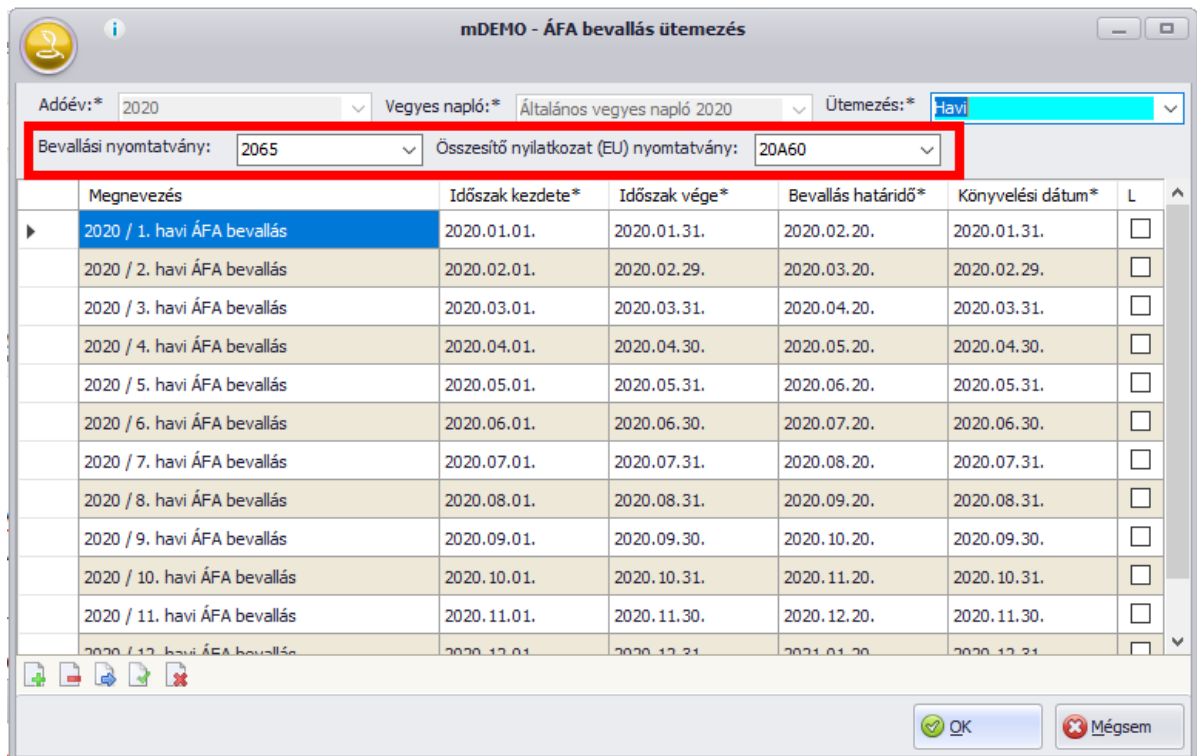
mDEMO - ÁFA bevallás ütemezés

Adóév:* 2020
Vegyes napló:* Általános vegyes napló 2020
Ütemezés:* Havi

Bevallási nyomtatvány: 2065
Összesítő nyilatkozat (EU) nyomtatvány: 20A60

| Megnevezés | Időszak kezdete* | Időszak vége* | Bevallás határidő* | Könyvelési dátum* | L |
|---|---|---|---|---|---|
| 2020 / 1. havi ÁFA bevallás | 2020.01.01. | 2020.01.31. | 2020.02.20. | 2020.01.31. | ☐ |
| 2020 / 2. havi ÁFA bevallás | 2020.02.01. | 2020.02.29. | 2020.03.20. | 2020.02.29. | ☐ |
| 2020 / 3. havi ÁFA bevallás | 2020.03.01. | 2020.03.31. | 2020.04.20. | 2020.03.31. | ☐ |
| 2020 / 4. havi ÁFA bevallás | 2020.04.01. | 2020.04.30. | 2020.05.20. | 2020.04.30. | ☐ |
| 2020 / 5. havi ÁFA bevallás | 2020.05.01. | 2020.05.31. | 2020.06.20. | 2020.05.31. | ☐ |
| 2020 / 6. havi ÁFA bevallás | 2020.06.01. | 2020.06.30. | 2020.07.20. | 2020.06.30. | ☐ |
| 2020 / 7. havi ÁFA bevallás | 2020.07.01. | 2020.07.31. | 2020.08.20. | 2020.07.31. | ☐ |
| 2020 / 8. havi ÁFA bevallás | 2020.08.01. | 2020.08.31. | 2020.09.20. | 2020.08.31. | ☐ |
| 2020 / 9. havi ÁFA bevallás | 2020.09.01. | 2020.09.30. | 2020.10.20. | 2020.09.30. | ☐ |
| 2020 / 10. havi ÁFA bevallás | 2020.10.01. | 2020.10.31. | 2020.11.20. | 2020.10.31. | ☐ |
| 2020 / 11. havi ÁFA bevallás | 2020.11.01. | 2020.11.30. | 2020.12.20. | 2020.11.30. | ☐ |
| 2020 / 12. havi ÁFA bevallás | 2020.12.01. | 2020.12.31. | 2021.01.20. | 2020.12.31. | ☐ |

OK
Mégsem